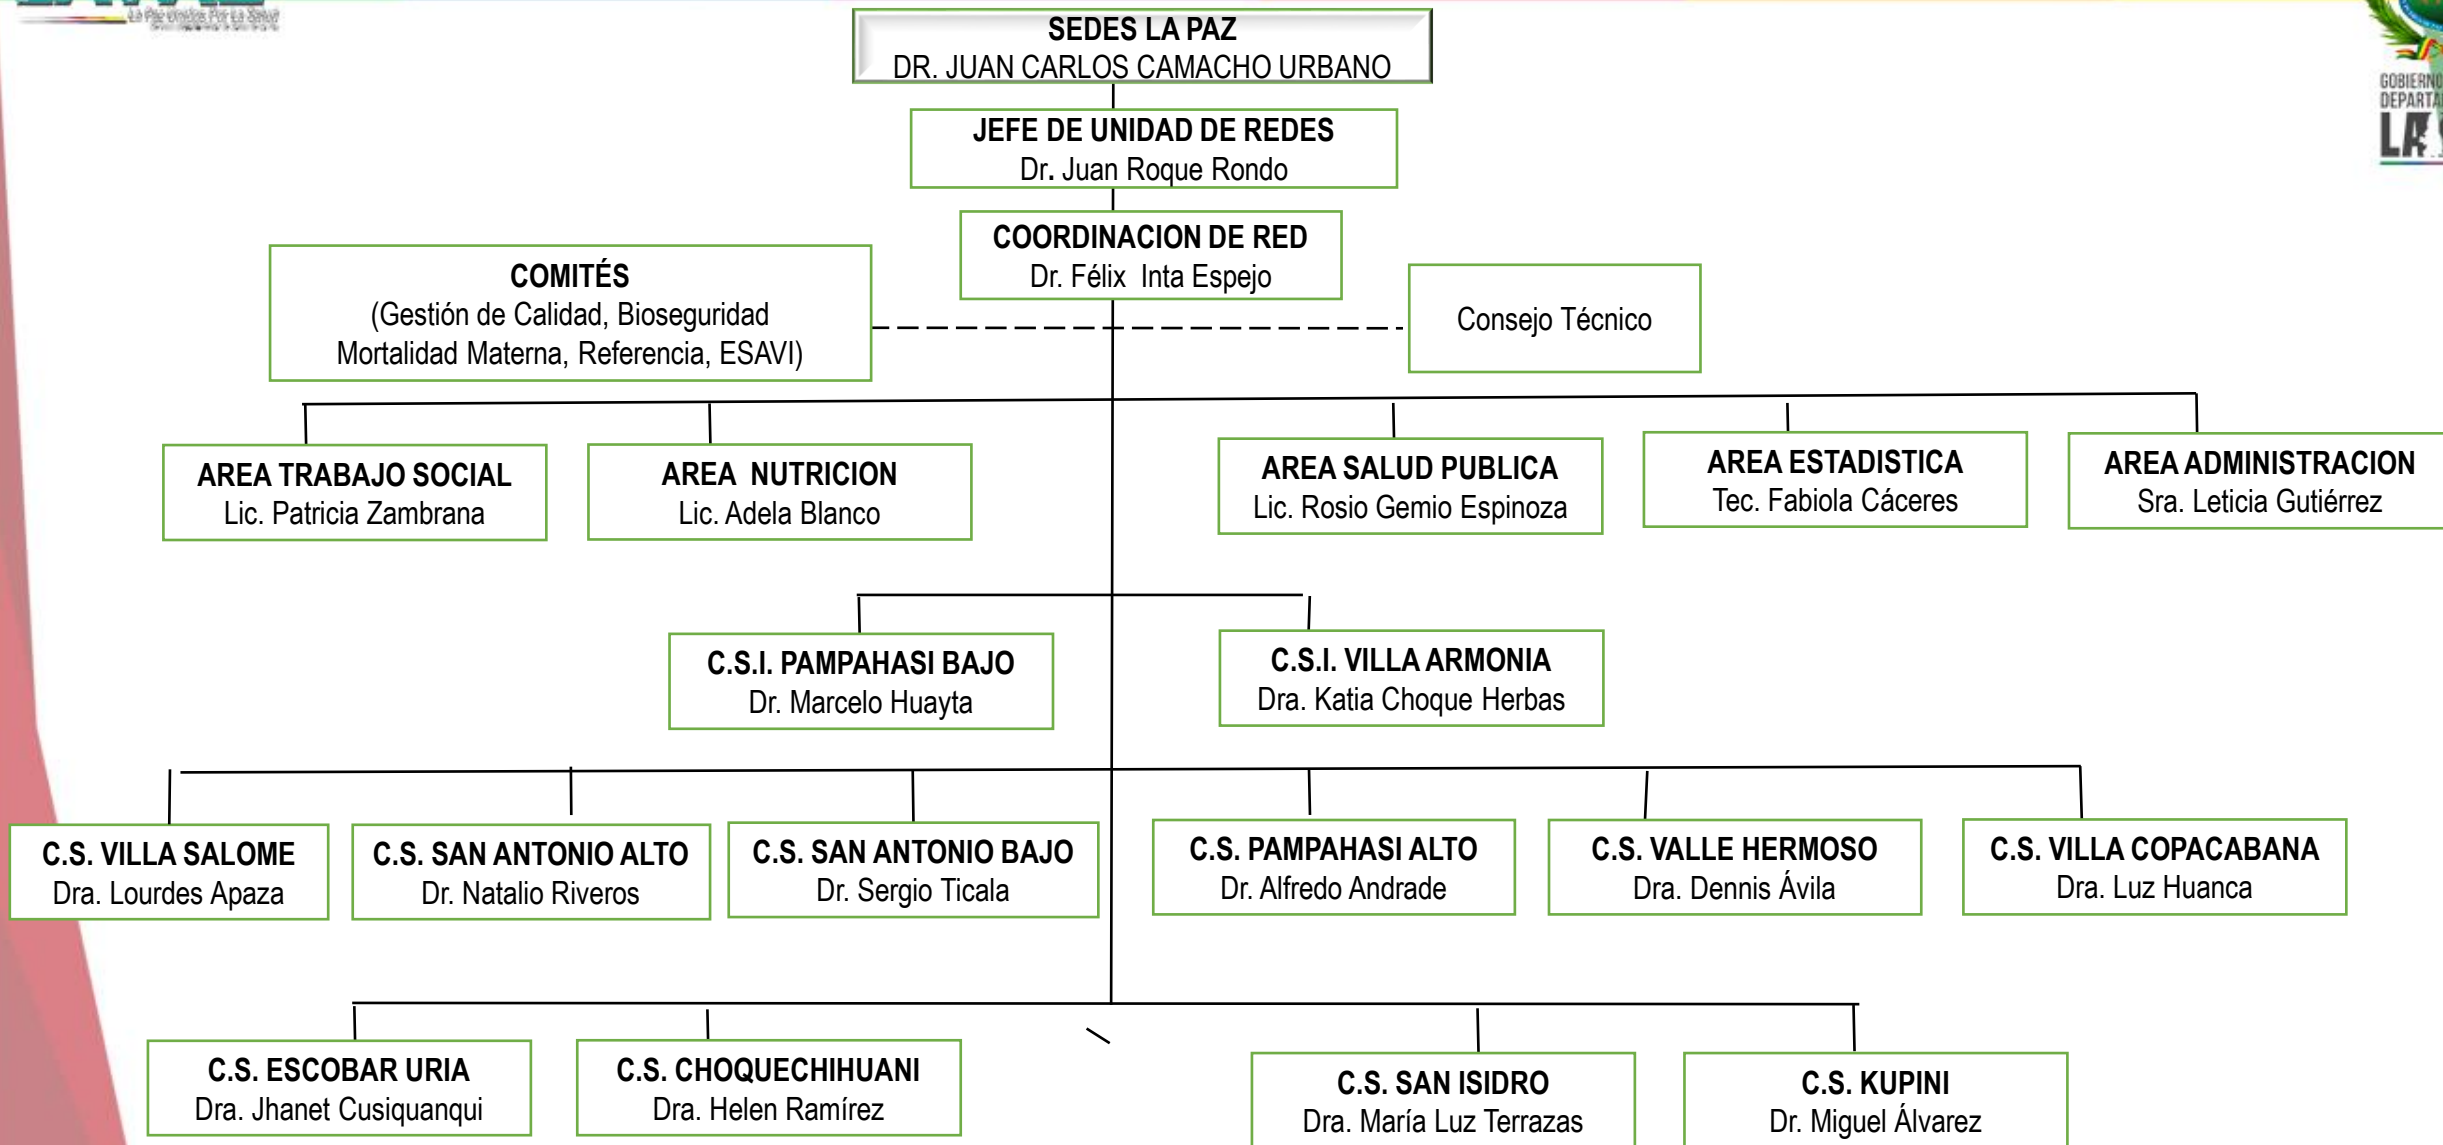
La Paz Unidos Por La Salud

SEDES LA PAZ
DR. JUAN CARLOS CAMACHO URBANO

GOBIERNO DEPARTA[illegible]
LA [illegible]

JEFE DE UNIDAD DE REDES
Dr. Juan Roque Rondo

COORDINACION DE RED
Dr. Félix Inta Espejo

COMITÉS
(Gestión de Calidad, Bioseguridad
Mortalidad Materna, Referencia, ESAVI)

Consejo Técnico

AREA TRABAJO SOCIAL
Lic. Patricia Zambrana

AREA NUTRICION
Lic. Adela Blanco

AREA SALUD PUBLICA
Lic. Rosio Gemio Espinoza

AREA ESTADISTICA
Tec. Fabiola Cáceres

AREA ADMINISTRACION
Sra. Leticia Gutiérrez

C.S.I. PAMPAHASI BAJO
Dr. Marcelo Huayta

C.S.I. VILLA ARMONIA
Dra. Katia Choque Herbas

C.S. VILLA SALOME
Dra. Lourdes Apaza

C.S. SAN ANTONIO ALTO
Dr. Natalio Riveros

C.S. SAN ANTONIO BAJO
Dr. Sergio Ticala

C.S. PAMPAHASI ALTO
Dr. Alfredo Andrade

C.S. VALLE HERMOSO
Dra. Dennis Ávila

C.S. VILLA COPACABANA
Dra. Luz Huanca

C.S. ESCOBAR URIA
Dra. Jhanet Cusiquanqui

C.S. CHOQUECHIHUANI
Dra. Helen Ramírez

C.S. SAN ISIDRO
Dra. María Luz Terrazas

C.S. KUPINI
Dr. Miguel Álvarez